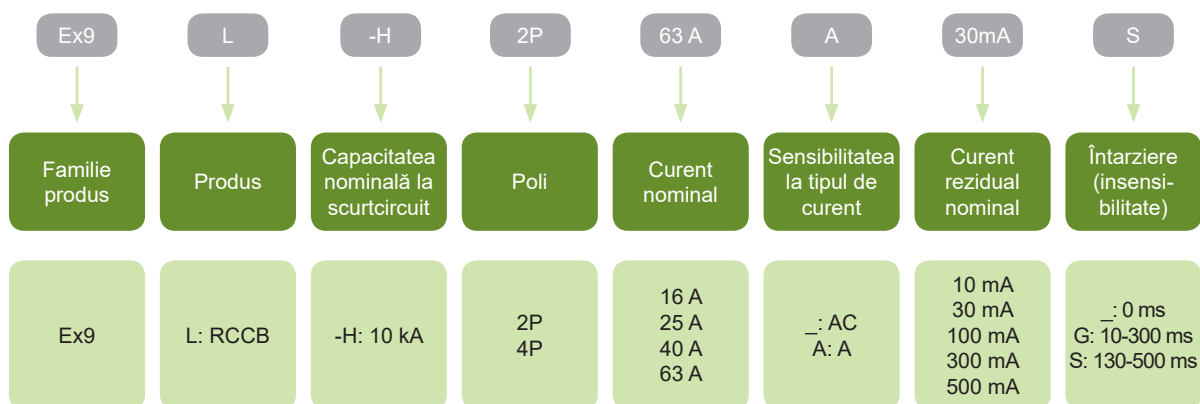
| Ex9 | L | -H | 2P | 63 A | A | 30mA | S |
|---|---|---|---|---|---|---|---|
| Familie produs | Produs | Capacitatea nominală la scurtcircuit | Poli | Curent nominal | Sensibilitatea la tipul de curent | Curent rezidual nominal | Întarziere (insensibilitate) |
| Ex9 | L: RCCB | -H: 10 kA | 2P 4P | 16 A 25 A 40 A 63 A | _: AC A: A | 10 mA 30 mA 100 mA 300 mA 500 mA | _: 0 ms G: 10-300 ms S: 130-500 ms |